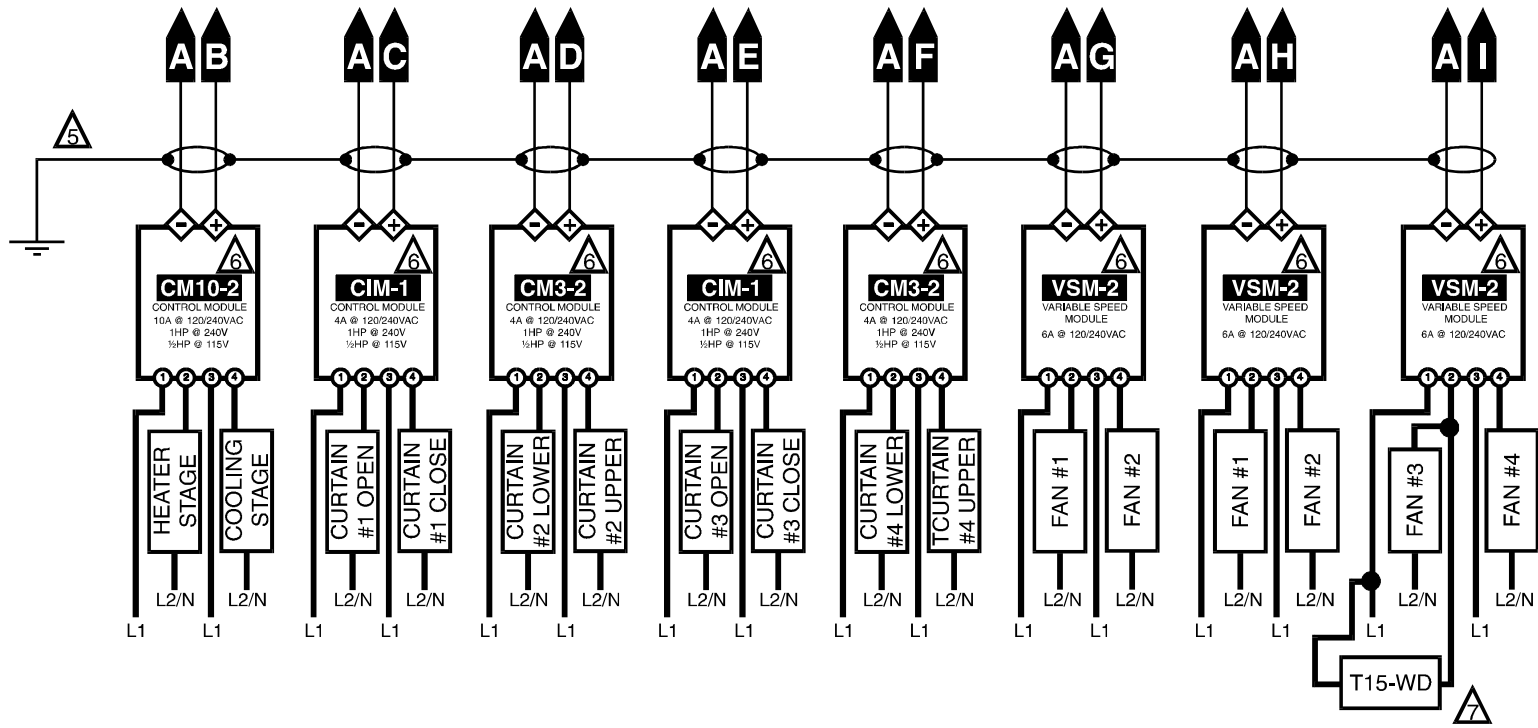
A B A C A D A E A F A G A H A I

5

- + 6
CM10-2
CONTROL MODULE
10A @ 120/240VAC
1HP @ 240V
½HP @ 115V
1 2 3 4
HEATER STAGE
COOLING STAGE
L2/N L1 L2/N L1

- + 6
CIM-1
CONTROL MODULE
4A @ 120/240VAC
1HP @ 240V
½HP @ 115V
1 2 3 4
CURTAIN #1 OPEN
CURTAIN #1 CLOSE
L2/N L1 L2/N L1

- + 6
CM3-2
CONTROL MODULE
4A @ 120/240VAC
1HP @ 240V
½HP @ 115V
1 2 3 4
CURTAIN #2 LOWER
CURTAIN #2 UPPER
L2/N L1 L2/N L1

- + 6
CIM-1
CONTROL MODULE
4A @ 120/240VAC
1HP @ 240V
½HP @ 115V
1 2 3 4
CURTAIN #3 OPEN
CURTAIN #3 CLOSE
L2/N L1 L2/N L1

- + 6
CM3-2
CONTROL MODULE
4A @ 120/240VAC
1HP @ 240V
½HP @ 115V
1 2 3 4
CURTAIN #4 LOWER
TCURTAIN #4 UPPER
L2/N L1 L2/N L1

- + 6
VSM-2
VARIABLE SPEED MODULE
6A @ 120/240VAC
1 2 3 4
FAN #1
FAN #2
L2/N L1 L2/N L1

- + 6
VSM-2
VARIABLE SPEED MODULE
6A @ 120/240VAC
1 2 3 4
FAN #1
FAN #2
L2/N L1 L2/N L1

- + 6
VSM-2
VARIABLE SPEED MODULE
6A @ 120/240VAC
1 2 3 4
FAN #3
FAN #4
L1 L2/N L1 L2/N

T15-WD
7